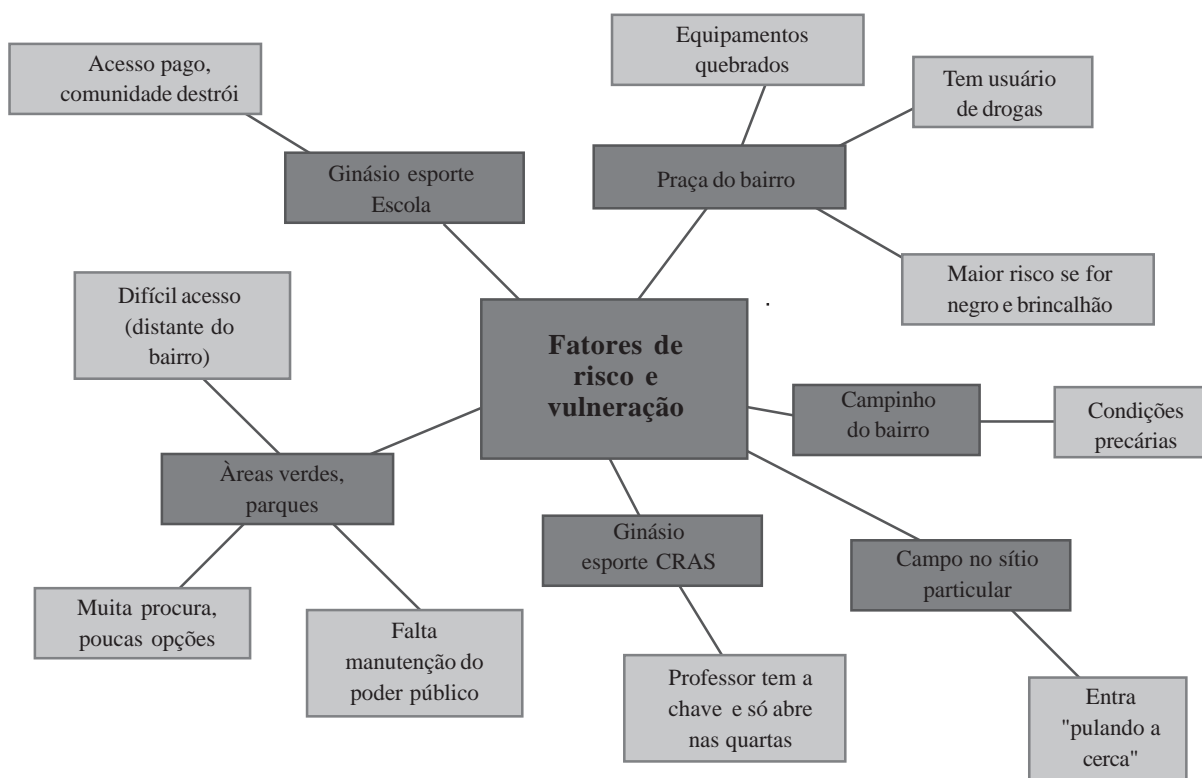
Fatores de risco e vulneração

Ginásio esporte Escola

Acesso pago, comunidade destrói

Praça do bairro

Equipamentos quebrados

Tem usuário de drogas

Maior risco se for negro e brincalhão

Campinho do bairro

Condições precárias

Campo no sítio particular

Entra "pulando a cerca"

Ginásio esporte CRAS

Professor tem a chave e só abre nas quartas

Àreas verdes, parques

Difícil acesso (distante do bairro)

Muita procura, poucas opções

Falta manutenção do poder público